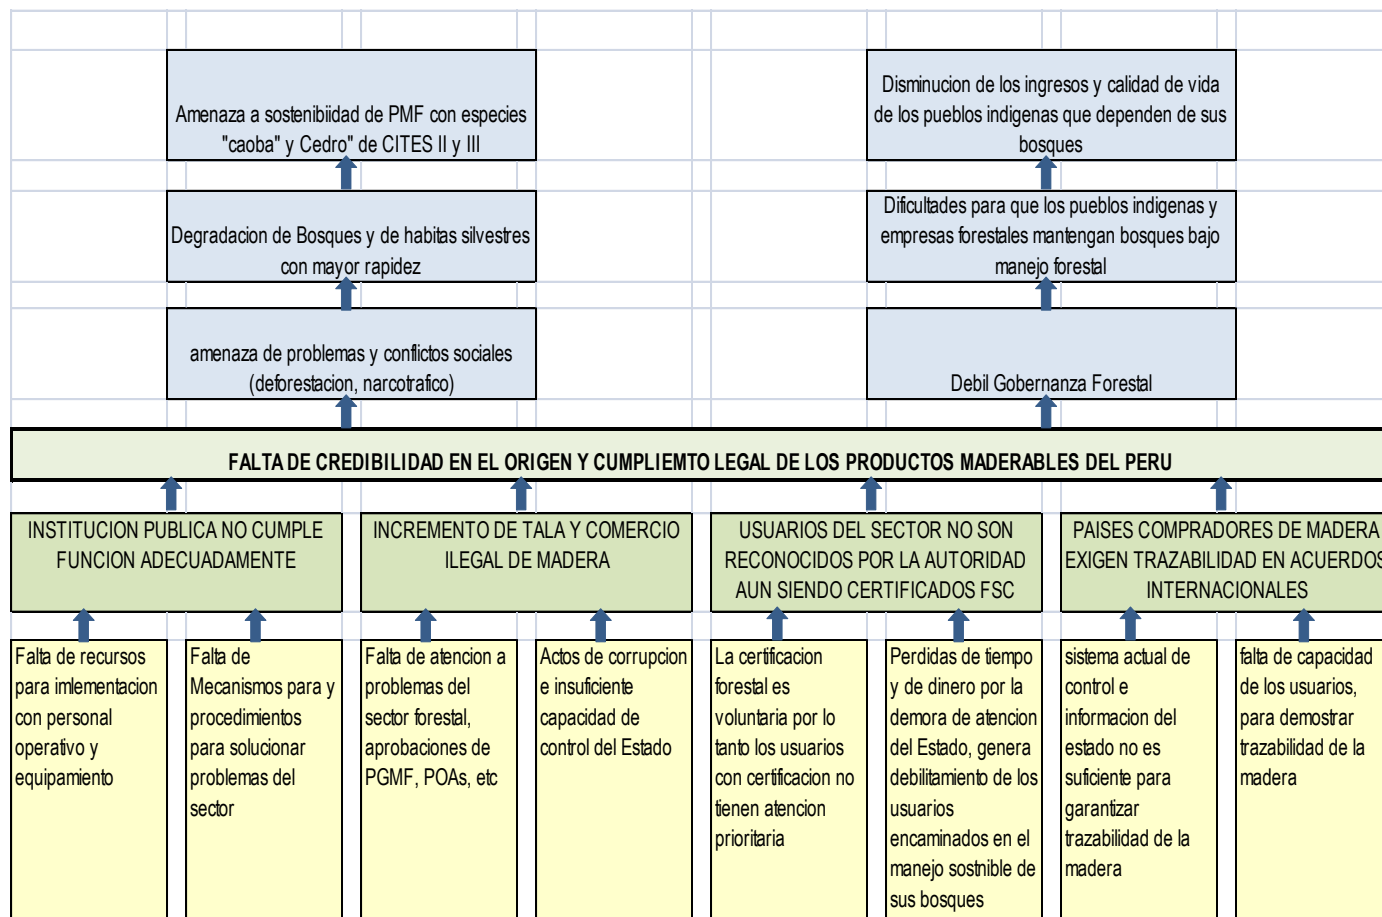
Amenaza a sostenibiidad de PMF con especies "caoba" y Cedro" de CITES II y III

Disminucion de los ingresos y calidad de vida de los pueblos indigenas que dependen de sus bosques

Degradacion de Bosques y de habitas silvestres con mayor rapidez

Dificultades para que los pueblos indigenas y empresas forestales mantengan bosques bajo manejo forestal

amenaza de problemas y conflictos sociales (deforestacion, narcotrafico)

Debil Gobernanza Forestal

FALTA DE CREDIBILIDAD EN EL ORIGEN Y CUMPLIEMTO LEGAL DE LOS PRODUCTOS MADERABLES DEL PERU

INSTITUCION PUBLICA NO CUMPLE FUNCION ADECUADAMENTE

INCREMENTO DE TALA Y COMERCIO ILEGAL DE MADERA

USUARIOS DEL SECTOR NO SON RECONOCIDOS POR LA AUTORIDAD AUN SIENDO CERTIFICADOS FSC

PAISES COMPRADORES DE MADERA EXIGEN TRAZABILIDAD EN ACUERDOS INTERNACIONALES

Falta de recursos para imlementacion con personal operativo y equipamiento

Falta de Mecanismos para y procedimientos para solucionar problemas del sector

Falta de atencion a problemas del sector forestal, aprobaciones de PGMF, POAs, etc

Actos de corrupcion e insuficiente capacidad de control del Estado

La certificacion forestal es voluntaria por lo tanto los usuarios con certificacion no tienen atencion prioritaria

Perdidas de tiempo y de dinero por la demora de atencion del Estado, genera debilitamiento de los usuarios encaminados en el manejo sostnible de sus bosques

sistema actual de control e informacion del estado no es suficiente para garantizar trazabilidad de la madera

falta de capacidad de los usuarios, para demostrar trazabilidad de la madera